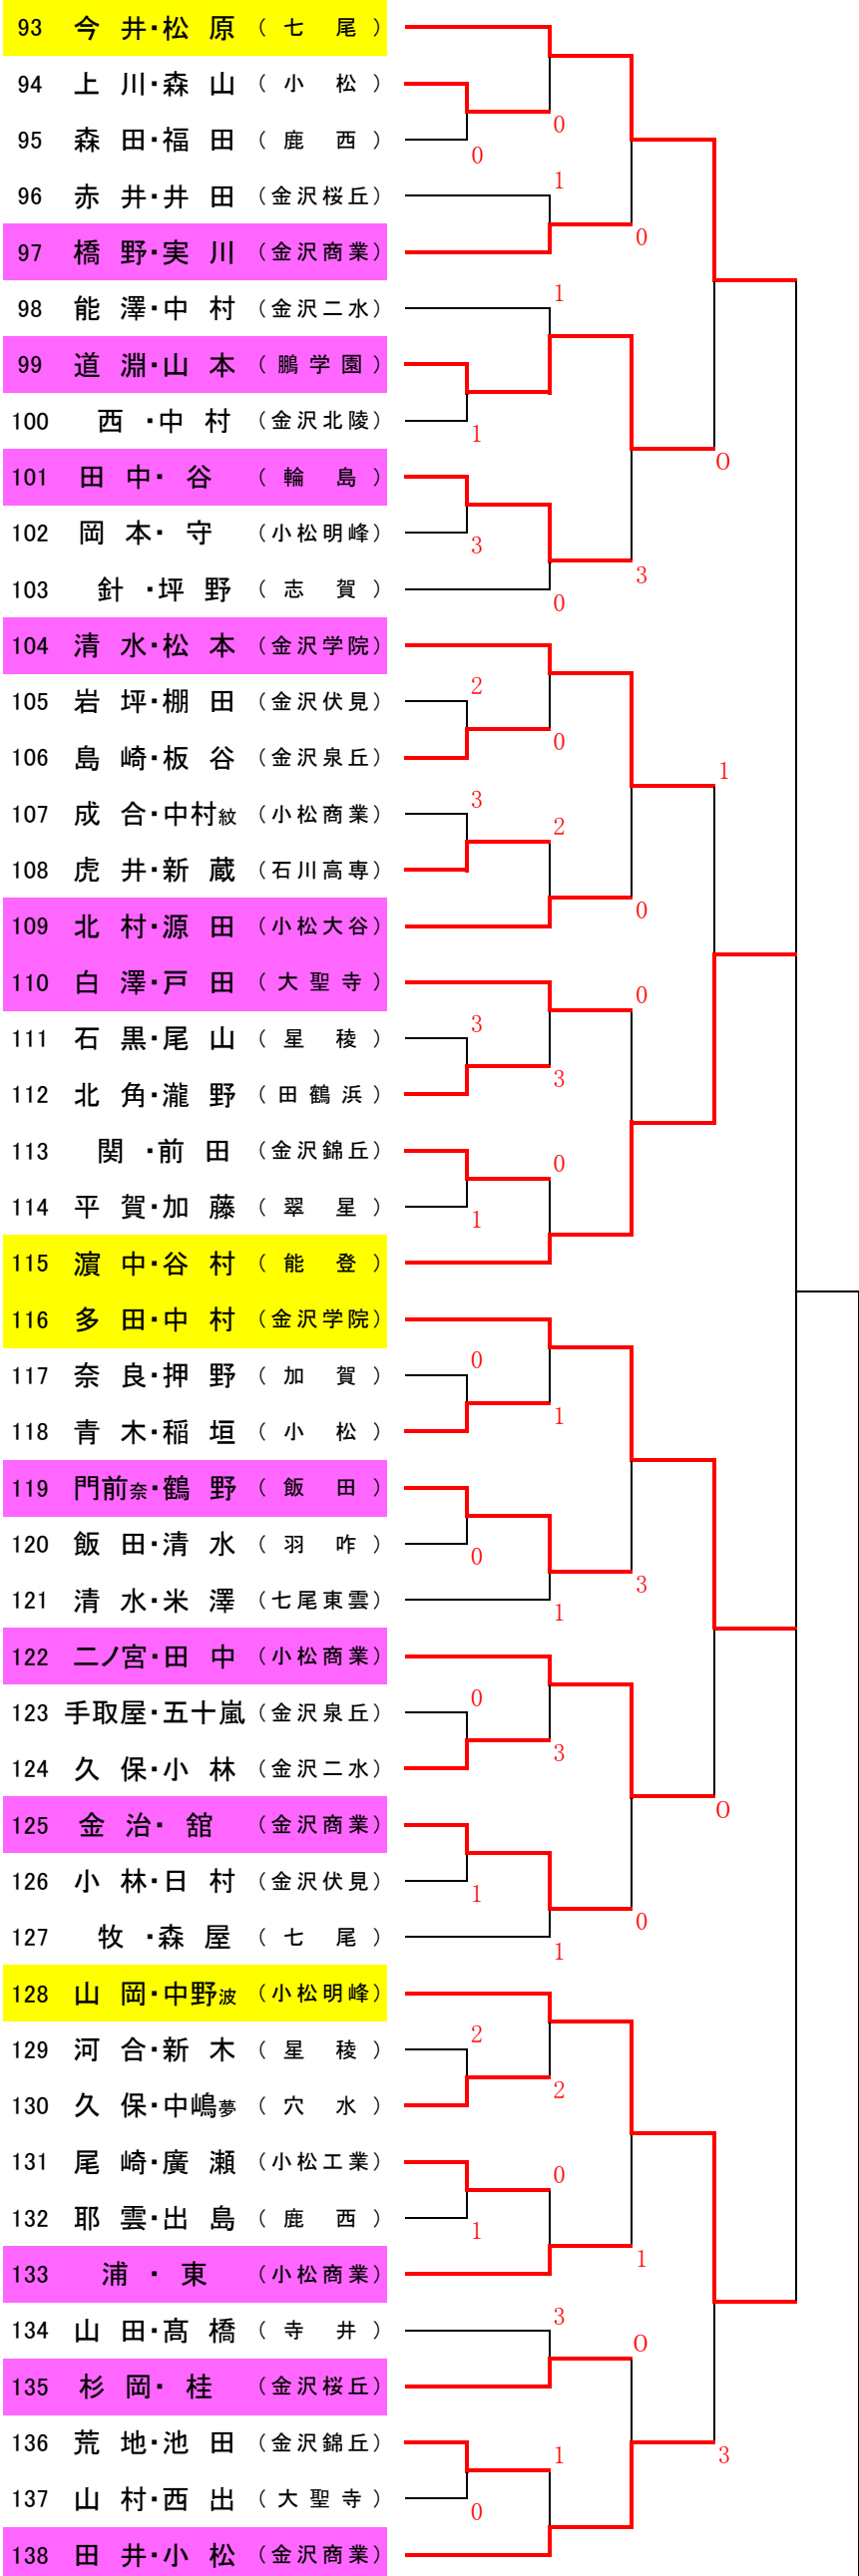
93 今井・松原（七尾）
94 上川・森山（小松）
95 森田・福田（鹿西）
96 赤井・井田（金沢桜丘）
97 橋野・実川（金沢商業）
98 能澤・中村（金沢二水）
99 道淵・山本（鵬学園）
100 西・中村（金沢北陵）
101 田中・谷（輪島）
102 岡本・守（小松明峰）
103 針・坪野（志賀）
104 清水・松本（金沢学院）
105 岩坪・棚田（金沢伏見）
106 島崎・板谷（金沢泉丘）
107 成合・中村紋（小松商業）
108 虎井・新蔵（石川高専）
109 北村・源田（小松大谷）
110 白澤・戸田（大聖寺）
111 石黒・尾山（星稜）
112 北角・瀧野（田鶴浜）
113 関・前田（金沢錦丘）
114 平賀・加藤（翠星）
115 濵中・谷村（能登）
116 多田・中村（金沢学院）
117 奈良・押野（加賀）
118 青木・稲垣（小松）
119 門前奈・鶴野（飯田）
120 飯田・清水（羽咋）
121 清水・米澤（七尾東雲）
122 二ノ宮・田中（小松商業）
123 手取屋・五十嵐（金沢泉丘）
124 久保・小林（金沢二水）
125 金治・舘（金沢商業）
126 小林・日村（金沢伏見）
127 牧・森屋（七尾）
128 山岡・中野波（小松明峰）
129 河合・新木（星稜）
130 久保・中嶋夢（穴水）
131 尾崎・廣瀬（小松工業）
132 耶雲・出島（鹿西）
133 浦・東（小松商業）
134 山田・髙橋（寺井）
135 杉岡・桂（金沢桜丘）
136 荒地・池田（金沢錦丘）
137 山村・西出（大聖寺）
138 田井・小松（金沢商業）

0
0
1
0
1
1
0
3
3
0
2
0
1
3
2
0
3
0
3
0
1
0
1
0
3
1
0
3
0
1
0
1
2
2
0
1
1
3
0
1
0
3